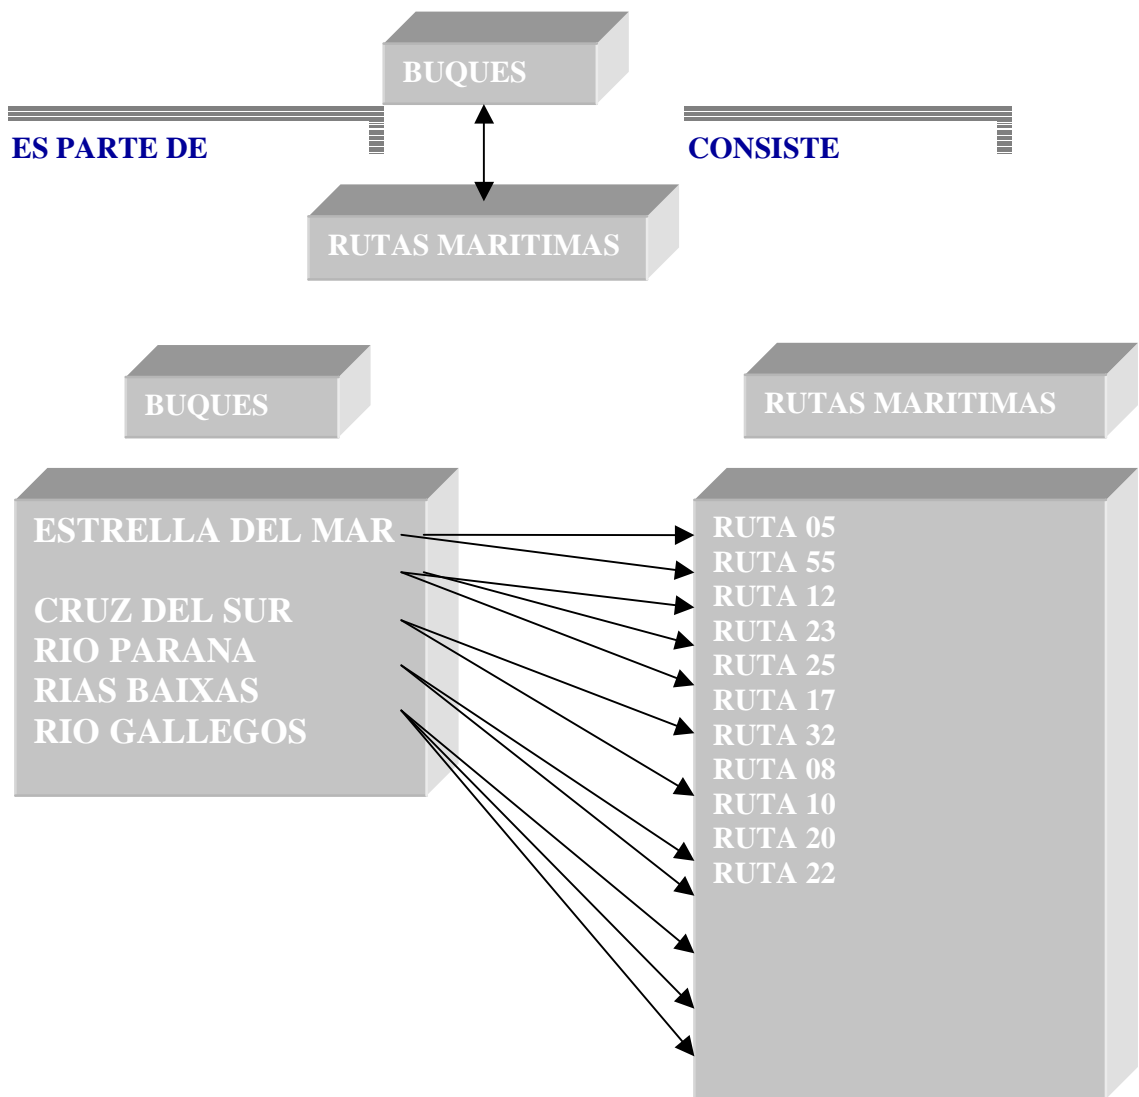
BUQUES

ES PARTE DE

CONSISTE

RUTAS MARITIMAS

BUQUES

RUTAS MARITIMAS

ESTRELLA DEL MAR

CRUZ DEL SUR
RIO PARANA
RIAS BAIXAS
RIO GALLEGOS

RUTA 05
RUTA 55
RUTA 12
RUTA 23
RUTA 25
RUTA 17
RUTA 32
RUTA 08
RUTA 10
RUTA 20
RUTA 22